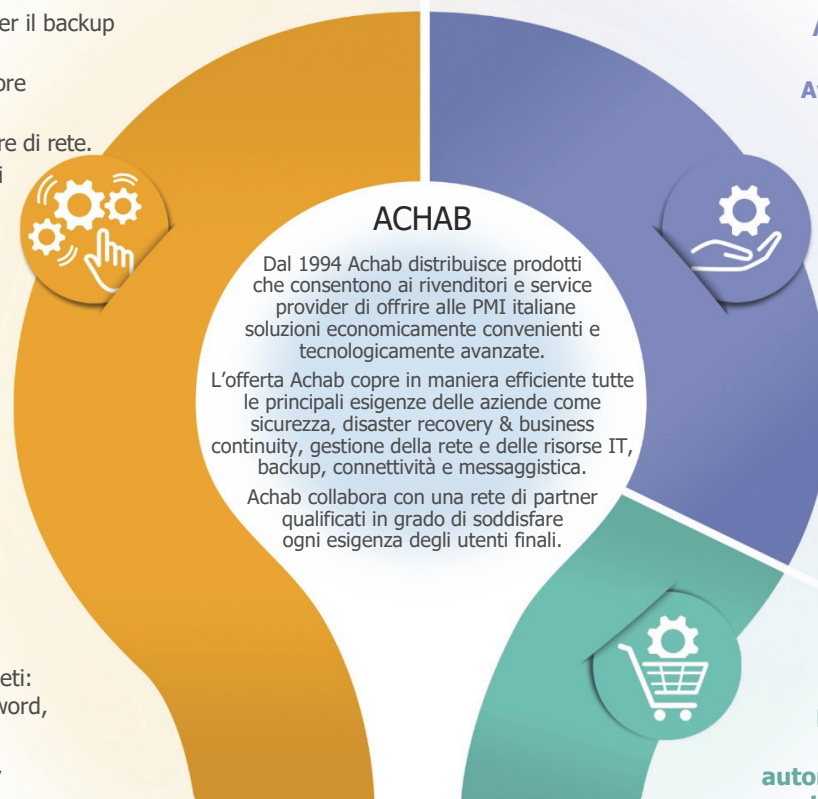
er il backup

ore

re di rete.
i

A

A

ACHAB

Dal 1994 Achab distribuisce prodotti che consentono ai rivenditori e service provider di offrire alle PMI italiane soluzioni economicamente convenienti e tecnologicamente avanzate.

L'offerta Achab copre in maniera efficiente tutte le principali esigenze delle aziende come sicurezza, disaster recovery & business continuity, gestione della rete e delle risorse IT, backup, connettività e messaggistica.

Achab collabora con una rete di partner qualificati in grado di soddisfare ogni esigenza degli utenti finali.

eti:
word,

auto